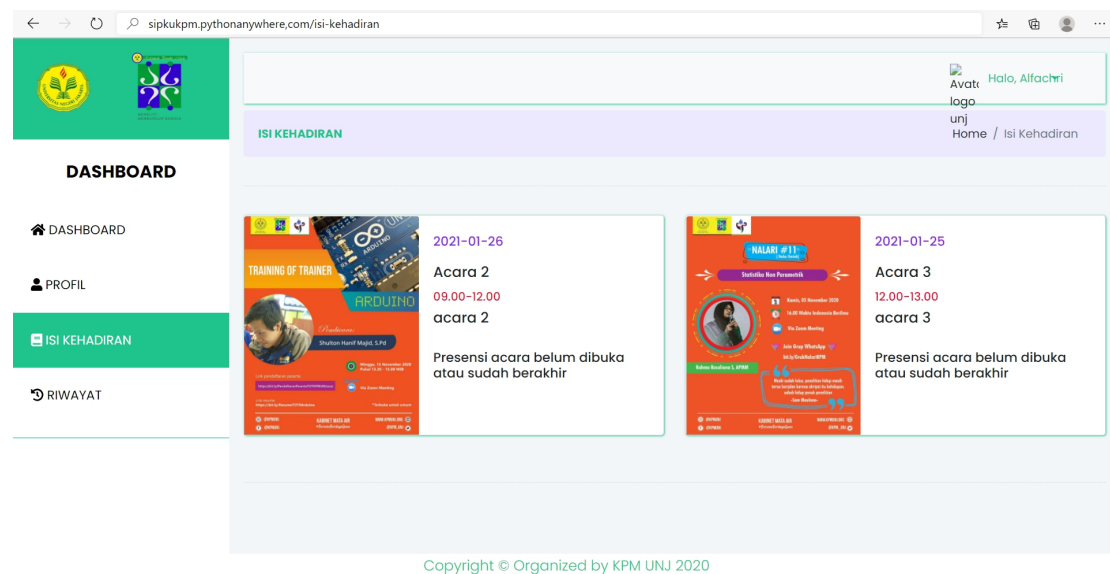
sipkukpm.pythonanywhere.com/isi-kehadiran

DASHBOARD

DASHBOARD

PROFIL

ISI KEHADIRAN

RIWAYAT

Avatar logo unj Halo, Alfachri

ISI KEHADIRAN

Home / Isi Kehadiran

TRAINING OF TRAINER

ARDUINO

Pembicara:
Shulton Hanif Majid, S.Pd

2021-01-26

Acara 2

09.00-12.00

acara 2

Presensi acara belum dibuka atau sudah berakhir

NALARI #11

Statistika Non Parametrik

Kamis, 05 November 2020

16.00 Waktu Indonesia Bagian Barat

Via Zoom Meeting

Join Grup WhatsApp

2021-01-25

Acara 3

12.00-13.00

acara 3

Presensi acara belum dibuka atau sudah berakhir

Copyright © Organized by KPM UNJ 2020